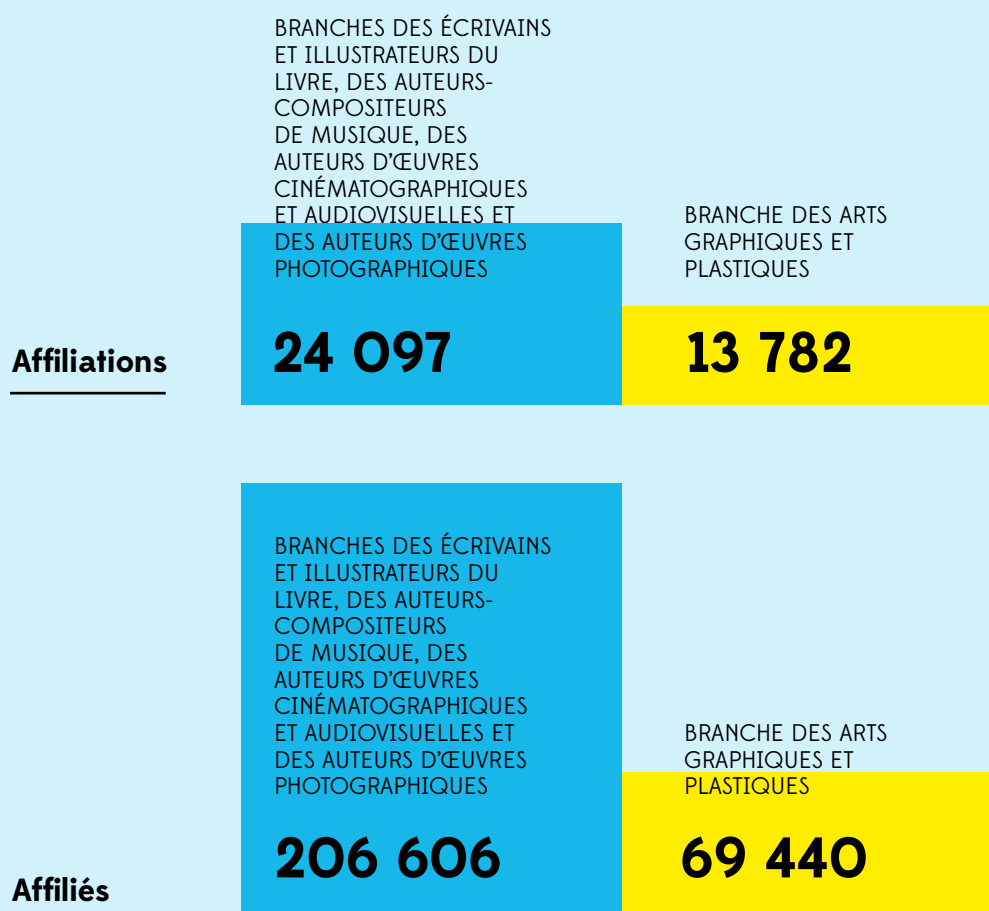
BRANCHES DES ÉCRIVAINS ET ILLUSTRATEURS DU LIVRE, DES AUTEURS-COMPOSITEURS DE MUSIQUE, DES AUTEURS D'ŒUVRES CINÉMATOGRAPHIQUES ET AUDIOVISUELLES ET DES AUTEURS D'ŒUVRES PHOTOGRAPHIQUES

BRANCHE DES ARTS GRAPHIQUES ET PLASTIQUES

Affiliations

24 097

13 782

BRANCHES DES ÉCRIVAINS ET ILLUSTRATEURS DU LIVRE, DES AUTEURS-COMPOSITEURS DE MUSIQUE, DES AUTEURS D'ŒUVRES CINÉMATOGRAPHIQUES ET AUDIOVISUELLES ET DES AUTEURS D'ŒUVRES PHOTOGRAPHIQUES

BRANCHE DES ARTS GRAPHIQUES ET PLASTIQUES

Affiliés

206 606

69 440